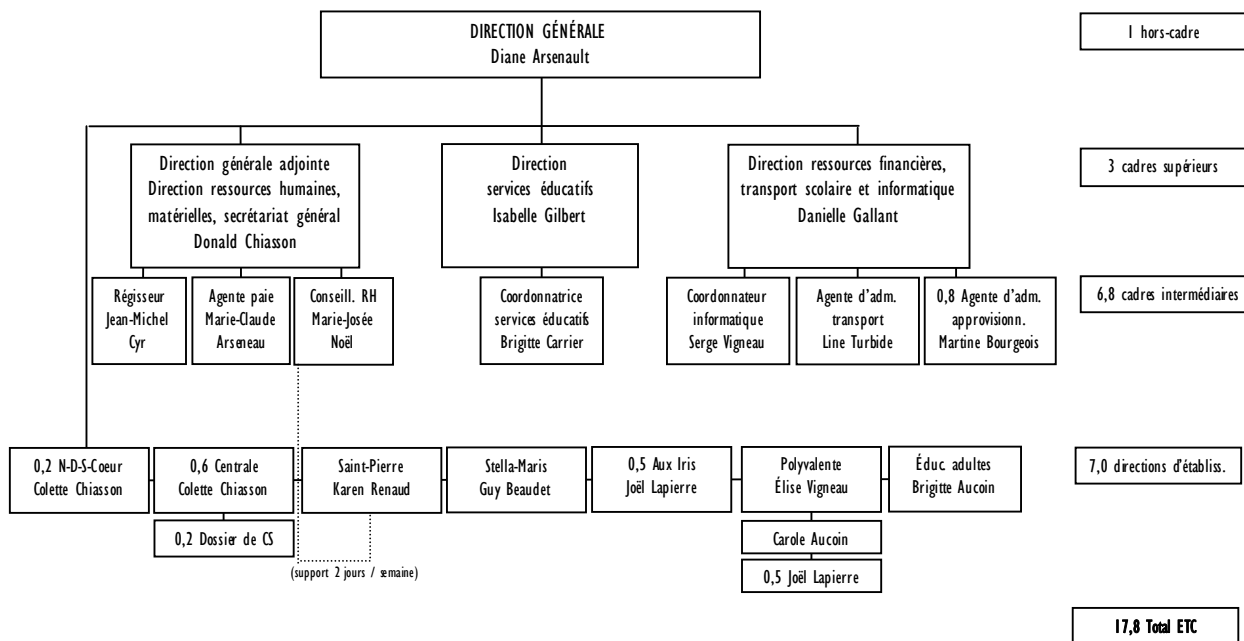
DIRECTION GÉNÉRALE
Diane Arsenault

1 hors-cadre

Direction générale adjointe
Direction ressources humaines, matérielles, secrétariat général
Donald Chiasson

Direction
services éducatifs
Isabelle Gilbert

Direction ressources financières, transport scolaire et informatique
Danielle Gallant

3 cadres supérieurs

Régisseur
Jean-Michel Cyr

Agente paie
Marie-Claude Arseneau

Conseill. RH
Marie-Josée Noël

Coordonnatrice
services éducatifs
Brigitte Carrier

Coordonnateur
informatique
Serge Vigneau

Agente d'adm.
transport
Line Turbide

0,8 Agente d'adm.
approvisionn.
Martine Bourgeois

6,8 cadres intermédiaires

0,2 N-D-S-Coeur
Colette Chiasson

0,6 Centrale
Colette Chiasson

Saint-Pierre
Karen Renaud

Stella-Maris
Guy Beaudet

0,5 Aux Iris
Joël Lapierre

Polyvalente
Élise Vigneau

Éduc. adultes
Brigitte Aucoin

7,0 directions d'établiss.

0,2 Dossier de CS

(support 2 jours / semaine)

Carole Aucoin

0,5 Joël Lapierre

17,8 Total ETC